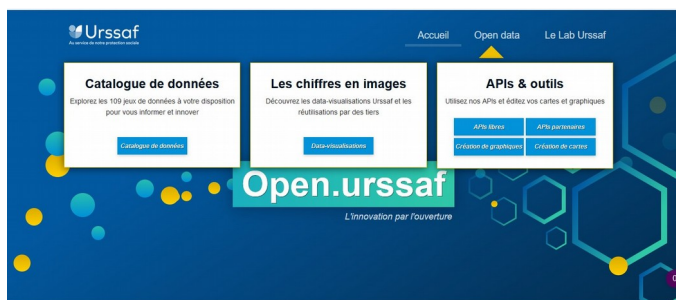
Urssaf
Au service de notre protection sociale

Accueil Open data Le Lab Urssaf

Catalogue de données
Explorez les 109 jeux de données à votre disposition pour vous informer et innover
Catalogue de données

Les chiffres en images
Découvrez les data-visualisations Urssaf et les réutilisations par des tiers
Data-visualisations

APIs & outils
Utilisez nos APIs et éditez vos cartes et graphiques
APIs libres
APIs partenaires
Création de graphiques
Création de cartes

Open.urssaf
L'innovation par l'ouverture